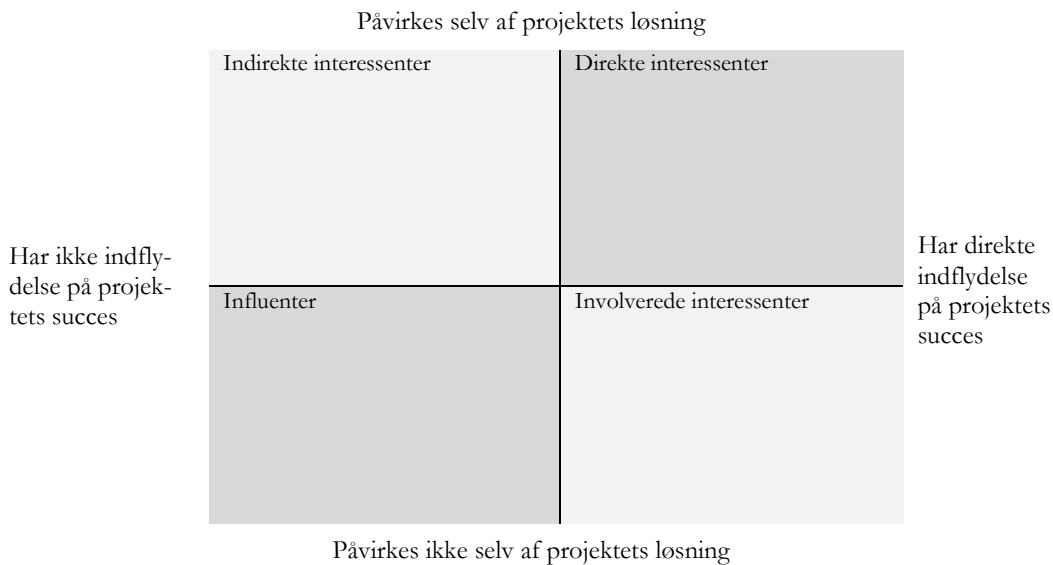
Påvirkes selv af projektets løsning

Indirekte interessenter

Direkte interessenter

Har ikke indflydelse på projektets succes

Har direkte indflydelse på projektets succes

Influenter

Involverede interessenter

Påvirkes ikke selv af projektets løsning